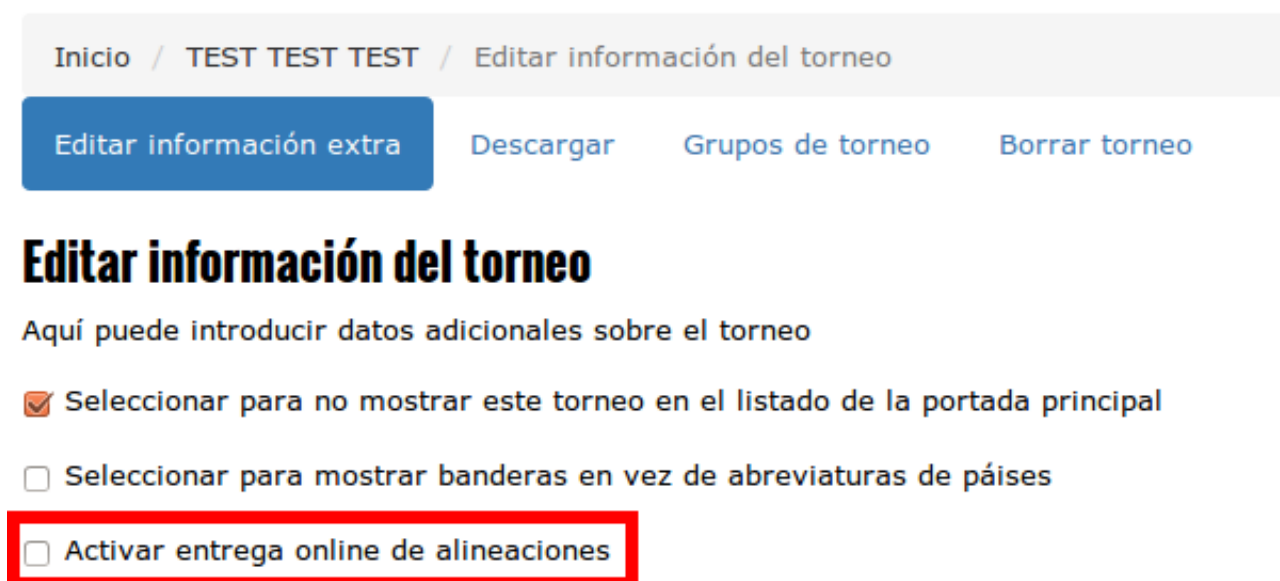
Inicio / TEST TEST TEST / Editar información del torneo

Editar información extra

Descargar

Grupos de torneo

Borrar torneo

Editar información del torneo

Aquí puede introducir datos adicionales sobre el torneo

Seleccionar para no mostrar este torneo en el listado de la portada principal

Seleccionar para mostrar banderas en vez de abreviaturas de países

Activar entrega online de alineaciones